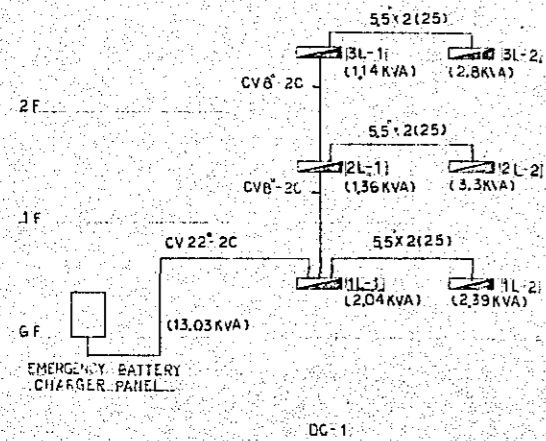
5.5$^{\square}$x2(25)
3L-1
(1.14KVA)
3L-2
(2.8KVA)
CV8$^{\square}$-2C
2F
5.5$^{\square}$x2(25)
2L-1
(1.36KVA)
2L-2
(3.3KVA)
CV8$^{\square}$-2C
1F
CV22$^{\square}$-2C
5.5$^{\square}$x2(25)
1L-1
(2.04KVA)
1L-2
(2.39KVA)
GF
(13.03KVA)
EMERGENCY BATTERY CHARGER PANEL
DC-1